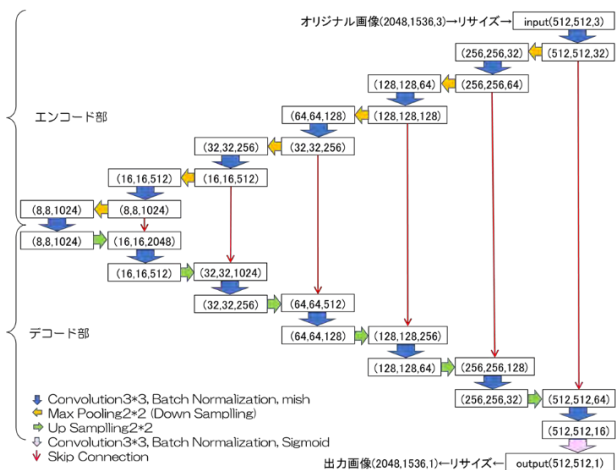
オリジナル画像(2048,1536,3)→リサイズ→ input(512,512,3)

(256,256,32) (512,512,32)

(128,128,64) (256,256,64)

(64,64,128) (128,128,128)

(32,32,256) (32,32,256)

(16,16,512) (16,16,512)

(8,8,1024) (8,8,1024)

エンコード部

(8,8,1024) (16,16,2048)

(16,16,512) (32,32,1024)

(32,32,256) (64,64,512)

(64,64,128) (128,128,256)

(128,128,64) (256,256,128)

(256,256,32) (512,512,64)

(512,512,16)

デコード部

Convolution3*3, Batch Normalization, mish
Max Pooling2*2 (Down Sampling)
Up Sampling2*2
Convolution3*3, Batch Normalization, Sigmoid
Skip Connection

出力画像(2048,1536,1)←リサイズ← output(512,512,1)